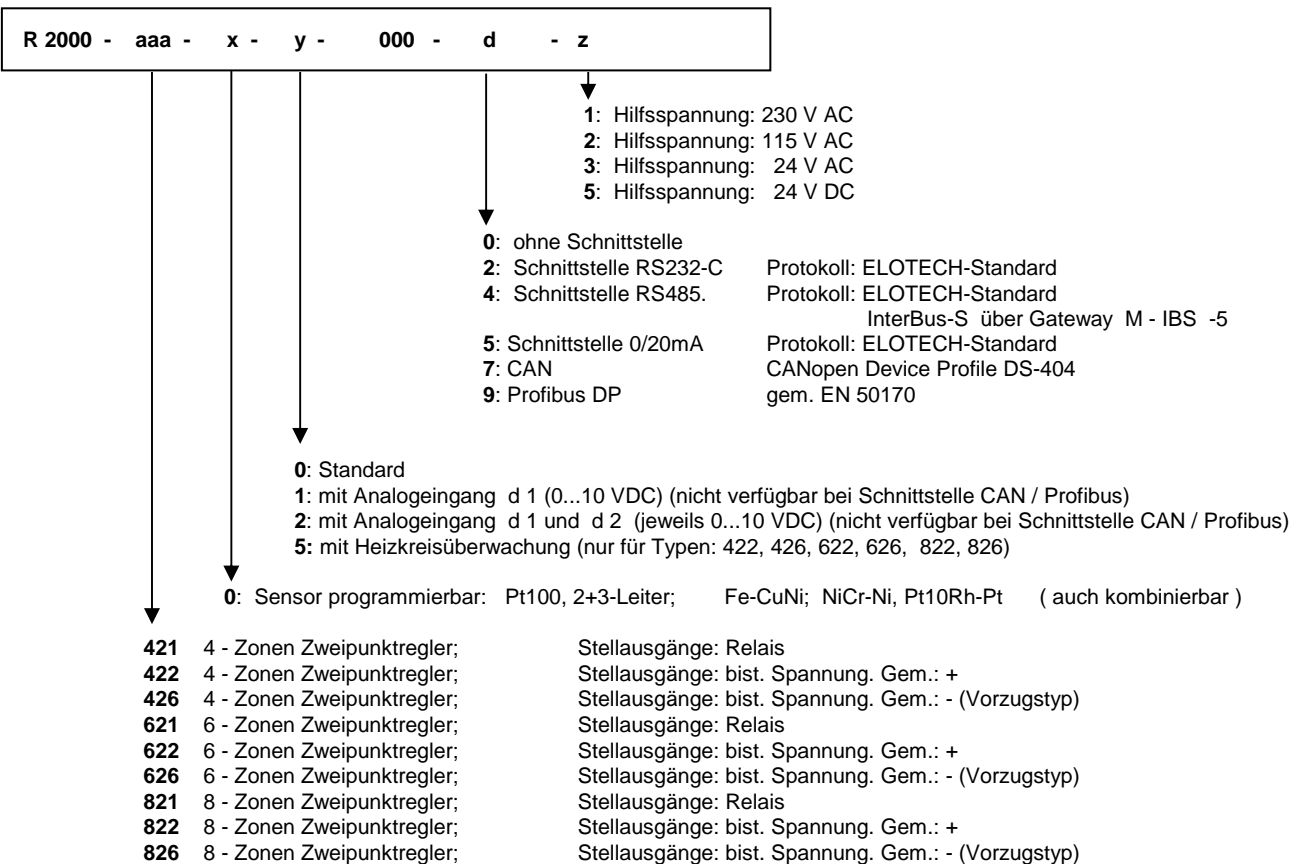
R 2000 - aaa - x - y - 000 - d - z

1: Hilfsspannung: 230 V AC
2: Hilfsspannung: 115 V AC
3: Hilfsspannung: 24 V AC
5: Hilfsspannung: 24 V DC

0: ohne Schnittstelle
2: Schnittstelle RS232-C Protokoll: ELOTECH-Standard
4: Schnittstelle RS485. Protokoll: ELOTECH-Standard
InterBus-S über Gateway M - IBS -5
5: Schnittstelle 0/20mA Protokoll: ELOTECH-Standard
7: CAN CANopen Device Profile DS-404
9: Profibus DP gem. EN 50170

0: Standard
1: mit Analogeingang d 1 (0...10 VDC) (nicht verfügbar bei Schnittstelle CAN / Profibus)
2: mit Analogeingang d 1 und d 2 (jeweils 0...10 VDC) (nicht verfügbar bei Schnittstelle CAN / Profibus)
5: mit Heizkreisüberwachung (nur für Typen: 422, 426, 622, 626, 822, 826)

0: Sensor programmierbar: Pt100, 2+3-Leiter; Fe-CuNi; NiCr-Ni, Pt10Rh-Pt ( auch kombinierbar )

421 4 - Zonen Zweipunktregler; Stellausgänge: Relais
422 4 - Zonen Zweipunktregler; Stellausgänge: bist. Spannung. Gem.: +
426 4 - Zonen Zweipunktregler; Stellausgänge: bist. Spannung. Gem.: - (Vorzugstyp)
621 6 - Zonen Zweipunktregler; Stellausgänge: Relais
622 6 - Zonen Zweipunktregler; Stellausgänge: bist. Spannung. Gem.: +
626 6 - Zonen Zweipunktregler; Stellausgänge: bist. Spannung. Gem.: - (Vorzugstyp)
821 8 - Zonen Zweipunktregler; Stellausgänge: Relais
822 8 - Zonen Zweipunktregler; Stellausgänge: bist. Spannung. Gem.: +
826 8 - Zonen Zweipunktregler; Stellausgänge: bist. Spannung. Gem.: - (Vorzugstyp)